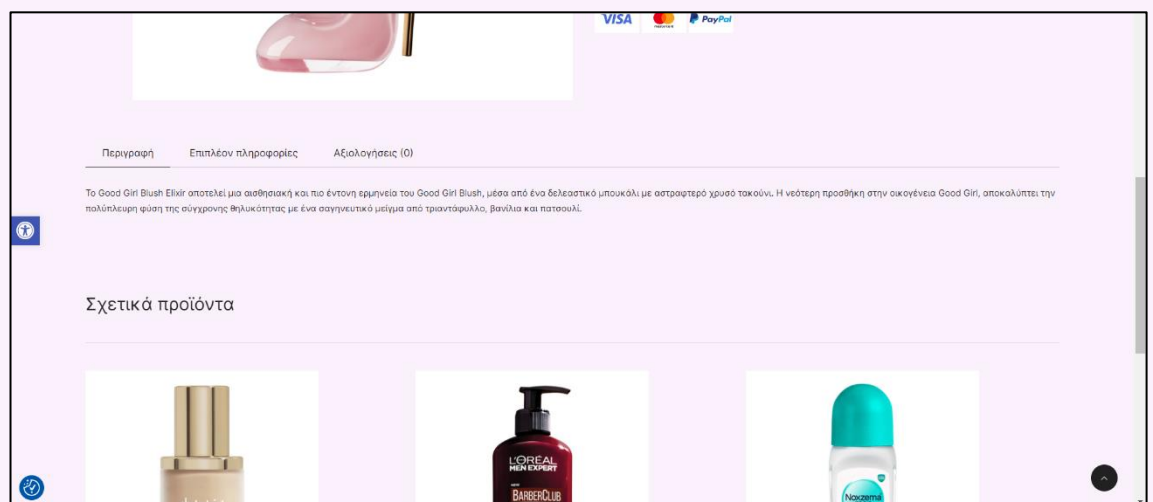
VISA PayPal

Περιγραφή Επιπλέον πληροφορίες Αξιολογήσεις (0)

Το Good Girl Blush Elixir αποτελεί μια αισθησιακή και πιο έντονη ερμηνεία του Good Girl Blush, μέσα από ένα δελεαστικό μπουκάλι με αστραφτερό χρυσό τακούνι. Η νεότερη προσθήκη στην οικογένεια Good Girl, αποκαλύπτει την πολύπλευρη φύση της σύγχρονης θηλυκότητας με ένα σαγηνευτικό μείγμα από τριαντάφυλλο, βανίλια και πατσουλί.

Σχετικά προϊόντα

L'ORÉAL MEN EXPERT BARBERCLUB

Noxzema